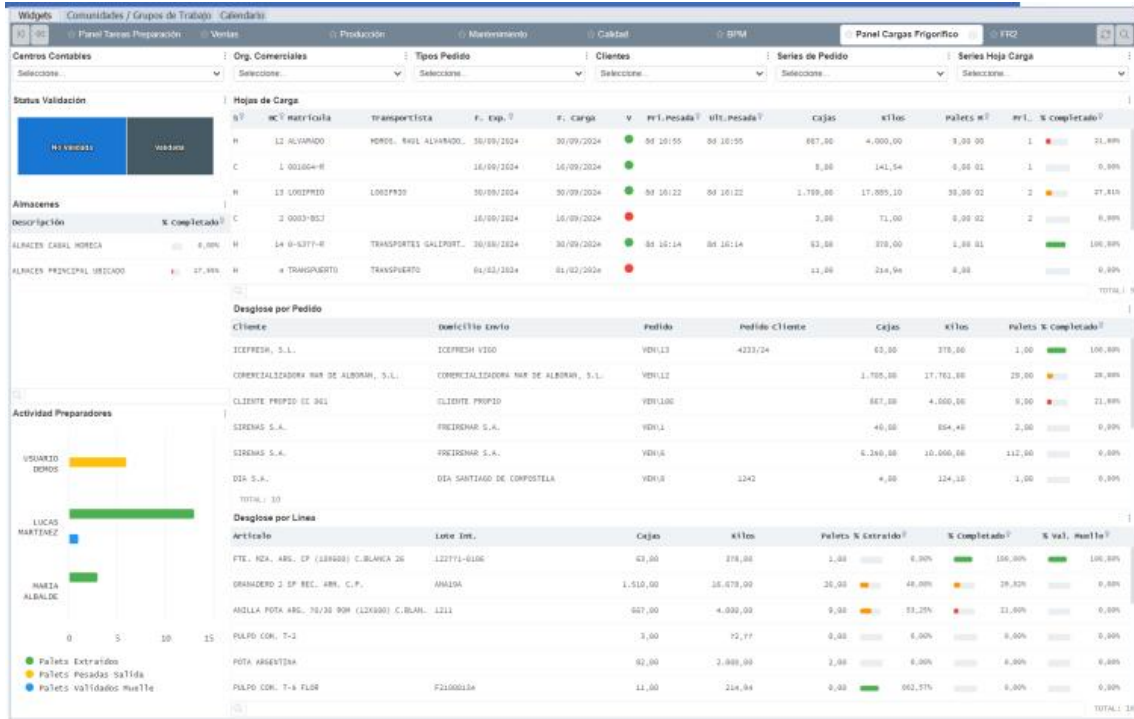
Widgets Comunidades / Grupos de Trabajo Calendario

Panel Tareas Preparación | Ventas | Producción | Mantenimiento | Calidad | BPM | Panel Cargas Frigorífico | FR2

Centros Contables
Seleccione...

Org. Comerciales
Seleccione...

Tipos Pedido
Seleccione...

Clientes
Seleccione...

Series de Pedido
Seleccione...

Series Hoja Carga
Seleccione...

Status Validación

No Validado | Validado

Almacenes

| Descripción | % Completado |
|---|---|
| ALMACEN CABAL MORECA | 0,00% |
| ALMACEN PRINCIPAL UBICADO | 17,95% |

Actividad Preparadores

USUARIO DEMOS
LUCAS MARTINEZ
MARIA ALBALDE

0 5 10 15

Palets Extraídos
Palets Pesadas Salida
Palets Validados Muelle

Hojas de Carga

| S | HC | Matrícula | Transportista | F. Exp. | F. Carga | V | Pri.Pesada | Ult.Pesada | Cajas | Kilos | Palets H | Pri. | % Completado |
|---|---|---|---|---|---|---|---|---|---|---|---|---|---|
| H | 12 ALVARADO | | MOROS. RAUL ALVARADO... | 30/09/2024 | 30/09/2024 | | 8d 10:55 | 8d 10:55 | 667,00 | 4.000,00 | 0,00 00 | 1 | 21,00% |
| C | 1 001004-M | | | 16/09/2024 | 16/09/2024 | | | | 8,00 | 141,54 | 0,00 01 | 1 | 0,00% |
| H | 13 LOGIFRIO | | LOGIFRIO | 30/09/2024 | 30/09/2024 | | 8d 16:22 | 8d 16:22 | 1.709,00 | 17.885,10 | 38,00 02 | 2 | 27,81% |
| C | 2 0003-BSJ | | | 16/09/2024 | 16/09/2024 | | | | 3,00 | 71,00 | 0,00 02 | 2 | 0,00% |
| H | 14 0-5377-R | | TRANSPORTES GALIPORT... | 30/09/2024 | 30/09/2024 | | 8d 16:14 | 8d 16:14 | 63,00 | 378,00 | 1,00 01 | | 100,00% |
| H | 4 TRANSPUERTO | | TRANSPUERTO | 01/02/2024 | 01/02/2024 | | | | 11,00 | 214,94 | 0,00 | | 0,00% |

TOTAL: 7

Desglose por Pedido

| Cliente | Domicilio Envío | Pedido | Pedido Cliente | Cajas | Kilos | Palets | % Completado |
|---|---|---|---|---|---|---|---|
| ICEFRESH, S.L. | ICEFRESH VIGO | VEN\13 | 4233/24 | 63,00 | 378,00 | 1,00 | 100,00% |
| COMERCIALIZADORA MAR DE ALBORAN, S.L. | COMERCIALIZADORA MAR DE ALBORAN, S.L. | VEN\12 | | 1.705,00 | 17.761,00 | 29,00 | 28,00% |
| CLIENTE PROPIO CC 001 | CLIENTE PROPIO | VEN\100 | | 667,00 | 4.000,00 | 8,00 | 21,00% |
| SIRENAS S.A. | FREIRENAR S.A. | VEN\1 | | 40,00 | 864,40 | 2,00 | 0,00% |
| SIRENAS S.A. | FREIRENAR S.A. | VEN\6 | | 5.260,00 | 10.000,00 | 112,00 | 0,00% |
| DIA S.A. | DIA SANTIAGO DE COMPOSTELA | VEN\8 | 1242 | 4,00 | 124,10 | 1,00 | 0,00% |

TOTAL: 10

Desglose por Líneas

| Artículo | Lote Int. | Cajas | Kilos | Palets | % Extraído | % Completado | % Val. Muelle |
|---|---|---|---|---|---|---|---|
| FTE. RZA. ARG. CP (10X600) C.BLANCA 26 | 122771-0106 | 63,00 | 378,00 | 1,00 | 0,00% | 100,00% | 100,00% |
| GRANADERO 2 SP BEC. ARM. C.P. | ANA19A | 1.510,00 | 16.678,00 | 26,00 | 40,00% | 29,82% | 0,00% |
| ANILLA POTA ARG. 70/30 90M (12X500) C.BLAN. | 1211 | 667,00 | 4.000,00 | 8,00 | 53,25% | 21,00% | 0,00% |
| PULPO CON. T-2 | | 3,00 | 72,77 | 0,00 | 0,00% | 0,00% | 0,00% |
| POTA ARGENTINA | | 82,00 | 2.000,00 | 2,00 | 0,00% | 0,00% | 0,00% |
| PULPO CON. T-6 FLOR | F2100013A | 11,00 | 214,94 | 0,00 | 862,57% | 0,00% | 0,00% |

TOTAL: 10